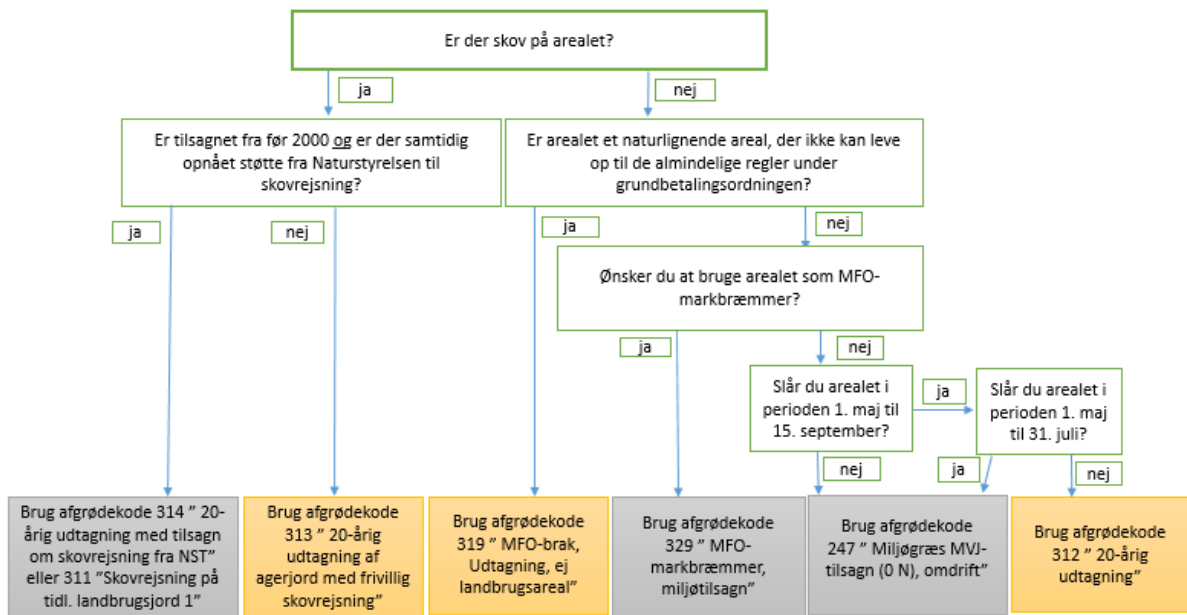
Er der skov på arealet?

ja

nej

Er tilsagnet fra før 2000 og er der samtidig opnået støtte fra Naturstyrelsen til skovrejsning?

Er arealet et naturlignende areal, der ikke kan leve op til de almindelige regler under grundbetalingsordningen?

ja

nej

ja

nej

Ønsker du at bruge arealet som MFO-markbræmmer?

ja

nej

Slår du arealet i perioden 1. maj til 15. september?

ja

Slår du arealet i perioden 1. maj til 31. juli?

nej

ja

nej

Brug afgrødekode 314 " 20-årig udtagning med tilsagn om skovrejsning fra NST" eller 311 "Skovrejsning på tidl. landbrugsjord 1"

Brug afgrødekode 313 " 20-årig udtagning af agerjord med frivillig skovrejsning"

Brug afgrødekode 319 " MFO-brak, Udtagning, ej landbrugsareal"

Brug afgrødekode 329 " MFO-markbræmmer, miljøtilsagn"

Brug afgrødekode 247 " Miljøgræs MVJ-tilsagn (0 N), omdrift"

Brug afgrødekode 312 " 20-årig udtagning"